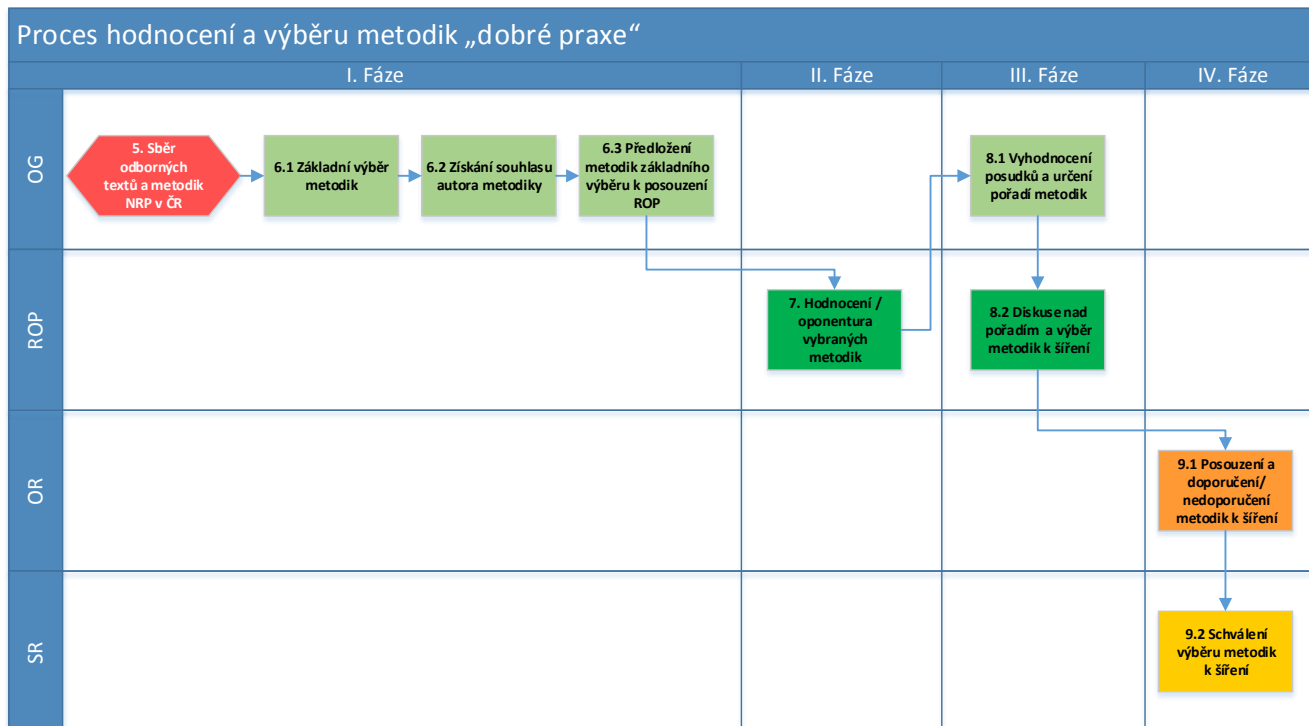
Proces hodnocení a výběru metodik „dobré praxe“

I. Fáze

II. Fáze

III. Fáze

IV. Fáze

OG

5. Sběr odborných textů a metodik NRP v ČR

6.1 Základní výběr metodik

6.2 Získání souhlasu autora metodiky

6.3 Předložení metodik základního výběru k posouzení ROP

8.1 Vyhodnocení posudků a určení pořadí metodik

ROP

7. Hodnocení / oponentura vybraných metodik

8.2 Diskuse nad pořadím a výběr metodik k šíření

OR

9.1 Posouzení a doporučení/ nedoporučení metodik k šíření

SR

9.2 Schválení výběru metodik k šíření